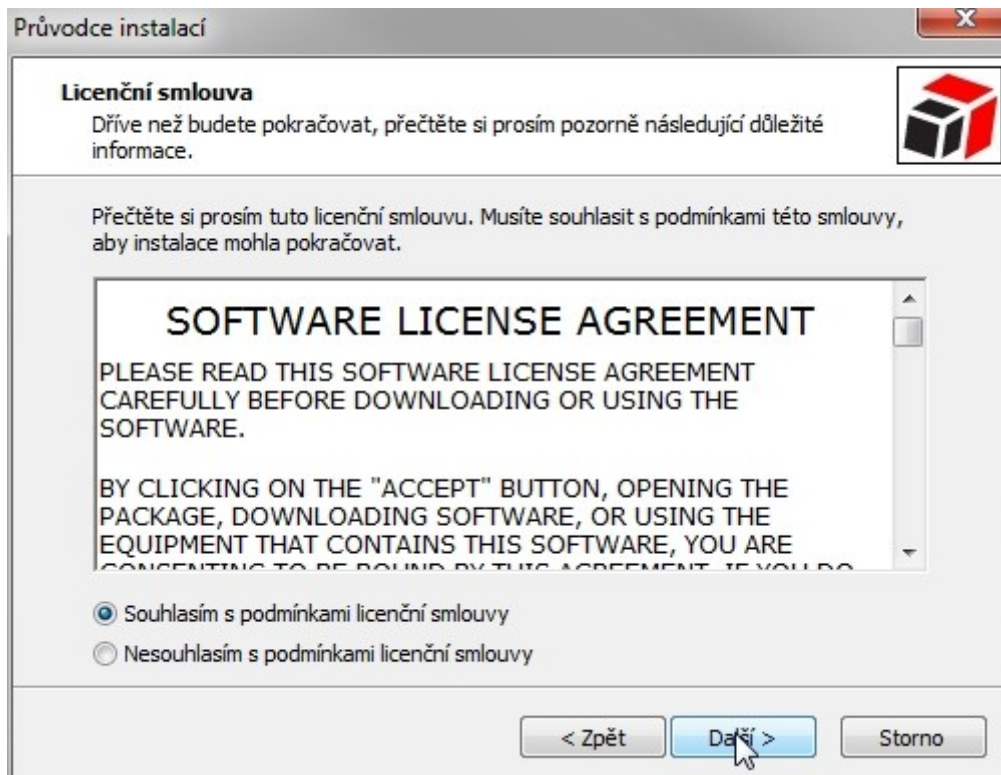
Průvodce instalací

Licenční smlouva
Dříve než budete pokračovat, přečtěte si prosím pozorně následující důležité informace.

Přečtěte si prosím tuto licenční smlouvu. Musíte souhlasit s podmínkami této smlouvy, aby instalace mohla pokračovat.

SOFTWARE LICENSE AGREEMENT

PLEASE READ THIS SOFTWARE LICENSE AGREEMENT CAREFULLY BEFORE DOWNLOADING OR USING THE SOFTWARE.

BY CLICKING ON THE "ACCEPT" BUTTON, OPENING THE PACKAGE, DOWNLOADING SOFTWARE, OR USING THE EQUIPMENT THAT CONTAINS THIS SOFTWARE, YOU ARE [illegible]

Souhlasím s podmínkami licenční smlouvy
Nesouhlasím s podmínkami licenční smlouvy

< Zpět
Další >
Storno